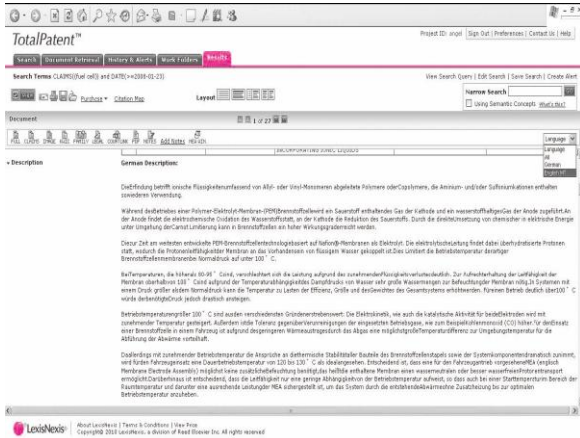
TotalPatent™

Project ID: angel | Sign Out | Preferences | Contact Us | Help

Search | Document Retrieval | History & Alerts | Work Folders | Results

Search Terms CLAIMS(fuel cell) and DATE(>=2008-01-23)

View Search Query | Edit Search | Save Search | Create Alert

Purchase | Citation Map

Layout

Narrow Search

Using Semantic Concepts What's this?

Document

1 of 27

FULL CLAIMS IMAGE INPADOC FAMILY LEGAL CONFLUENCE PDF NOTES Add Notes PREVIEW

Language
Language
All
German
English MT

Description

German Description:

Die Erfindung betrifft ionische Flüssigkeiten umfassend von Allyl- oder Vinyl-Monomeren abgeleitete Polymere oder Copolymere, die Aminium- und/oder Sulfoniumkationen enthalten sowiederen Verwendung.

Während des Betriebes einer Polymer-Elektrolyt-Membran-(PEM) Brennstoffzelle wird ein Sauerstoff enthaltendes Gas der Kathode und ein wasserstoffhaltiges Gas der Anode zugeführt. An der Anode findet die elektrochemische Oxidation des Wasserstoffs statt, an der Kathode die Reduktion des Sauerstoffs. Durch die direkte Umsetzung von chemischer in elektrische Energie unter Umgehung der Carnot Limitierung kann in Brennstoffzellen ein hoher Wirkungsgrad erreicht werden.

Dieser Zeit am weitesten entwickelte PEM-Brennstoffzellentechnologie basiert auf Nafion®-Membranen als Elektrolyt. Die elektrolytische Leitung findet dabei überhydratisierte Protonen statt, wodurch die Protonenleitfähigkeit der Membran an das Vorhandensein von flüssigem Wasser gekoppelt ist. Dies limitiert die Betriebstemperatur derartiger Brennstoffzellen membranen bei Normaldruck auf unter 100 °C.

Bei Temperaturen, die höhere 80-90 °C sind, verschlechtert sich die Leitung aufgrund der zunehmenden Flüssigkeitsverlust deutlich. Zur Aufrechterhaltung der Leitfähigkeit der Membran oberhalb von 100 °C sind aufgrund der Temperaturabhängigkeit des Dampfdrucks von Wasser sehr große Wassermengen zur Befeuchtung der Membran nötig. In Systemen mit einem Druck größer als dem Normaldruck kann die Temperatur zu Lasten der Effizienz, Größe und des Gewichtes des Gesamtsystems erhöht werden. Für einen Betrieb deutlich über 100 °C würde der benötigte Druck jedoch drastisch ansteigen.

Betriebstemperaturen größer 100 °C sind aus den verschiedensten Gründen erstrebenswert. Die Elektrokinetik, wie auch die katalytische Aktivität für beide Elektroden wird mit zunehmender Temperatur gesteigert. Außerdem nimmt die Toleranz gegenüber Verunreinigungen der eingesetzten Betriebsgase, wie zum Beispiel Kohlenmonoxid (CO) höher. Für den Einsatz einer Brennstoffzelle in einem Fahrzeug ist aufgrund des geringeren Wärmeaustauschs des Abgas eine möglichst große Temperaturdifferenz zur Umgebungstemperatur für die Abführung der Abwärme vorteilhaft.

Die Anforderungen mit zunehmender Betriebstemperatur der Ansprüche an die thermische Stabilität aller Bauteile des Brennstoffzellenstapels sowie der Systemkomponenten dramatisch zunimmt, wird für den Fahrzeugeinsatz eine Dauerbetriebstemperatur von 120 bis 130 °C als idealangesehen. Entscheidend ist, dass eine für den Fahrzeuggebrauch vorgesehene MEA (englisch Membrane Electrode Assembly) möglichst keine zusätzliche Befeuchtung benötigt, da heißfeuchte Membranen einen wasserneutralen oder besser wasserfreien Protonentransport ermöglicht. Darüber hinaus ist entscheidend, dass die Leitfähigkeit nur eine geringe Abhängigkeit von der Betriebstemperatur aufweist, so dass auch bei einer Starttemperatur im Bereich der Raumtemperatur und darunter eine ausreichende Leitfähiger MEA sichergestellt ist, um das System durch die entstehende Abwärme ohne Zusatzheizung bis zur optimalen Betriebstemperatur anzuheben.

LexisNexis | About LexisNexis | Terms & Conditions | View Price
Copyright © 2010 LexisNexis, a division of Reed Elsevier Inc. All rights reserved